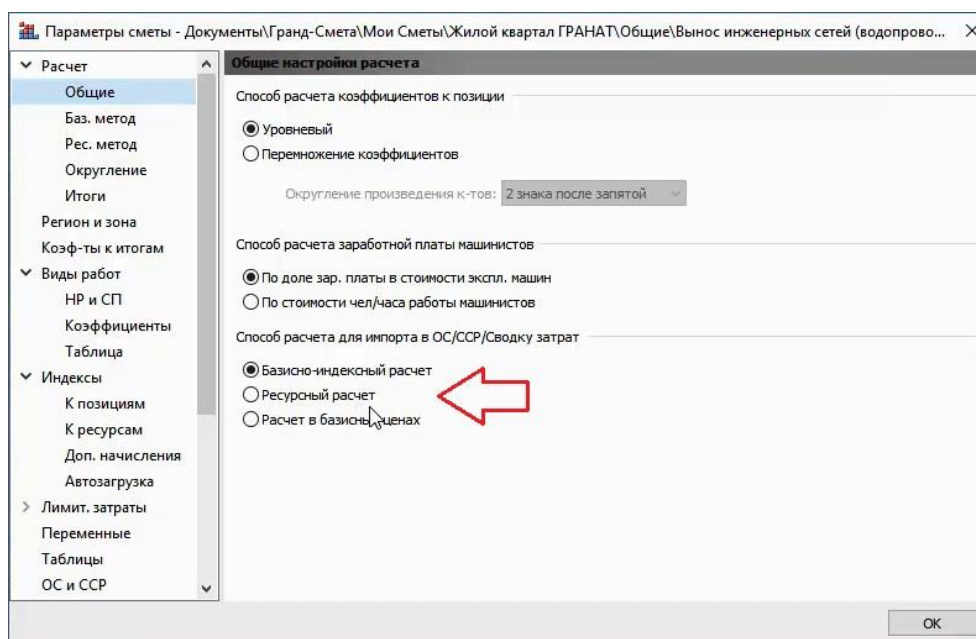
Параметры сметы - Документы\Гранд-Смета\Мои Сметы\Жилой квартал ГРАНАТ\Общие\Вынос инженерных сетей (водопрово...

Расчет
Общие
Баз. метод
Рес. метод
Округление
Итоги
Регион и зона
Коэф-ты к итогам
Виды работ
НР и СП
Коэффициенты
Таблица
Индексы
К позициям
К ресурсам
Доп. начисления
Автозагрузка
Лимит. затраты
Переменные
Таблицы
ОС и ССР

Общие настройки расчета

Способ расчета коэффициентов к позиции
Уровневый
Перемножение коэффициентов
Округление произведения к-тов: 2 знака после запятой

Способ расчета заработной платы машинистов
По доле зар. платы в стоимости экспл. машин
По стоимости чел/часа работы машинистов

Способ расчета для импорта в ОС/ССР/Сводку затрат
Базисно-индексный расчет
Ресурсный расчет
Расчет в базисных ценах

OK